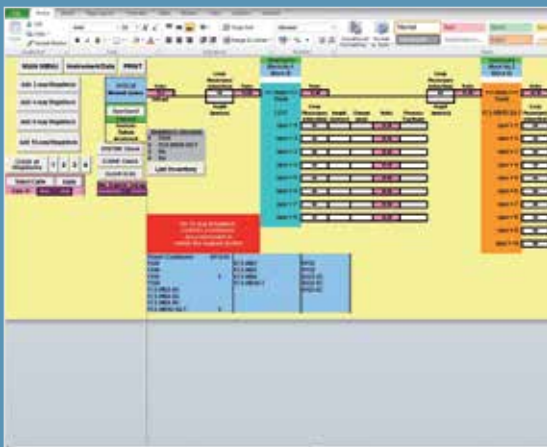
Main MENU
Instrument Data
PRINT
Add 2-way Regulator
Add 4-way Regulator
Add 8-way Regulator
Add 16-way Regulator
Standard
Input
Output
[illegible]
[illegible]
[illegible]
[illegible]
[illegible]
Input 1
Input 2
Input 3
Input 4
Input 5
Input 6
Input 7
Input 8
Volts
Volts
Normal
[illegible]
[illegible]
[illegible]
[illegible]
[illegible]
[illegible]